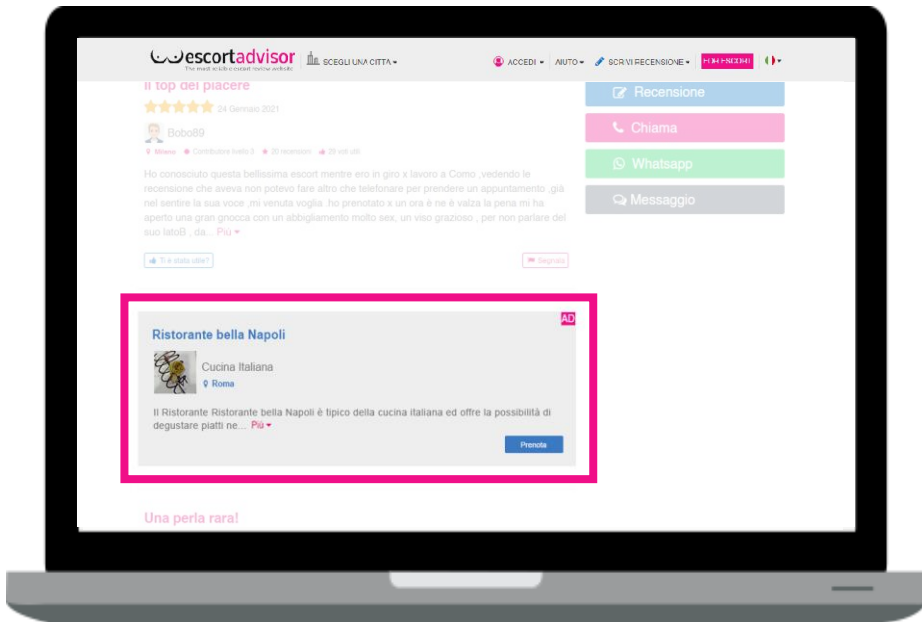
escortadvisor
The most reliable escort review website
SCEGLI UNA CITTÀ ▾
ACCEDI ▾ AIUTO ▾ SCRIVI RECENSIONE ▾ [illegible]

Il top del piacere
24 Gennaio 2021
Bobo89
Milano · Contributore livello 3 · 20 recensioni · 22 voti utili

Ho conosciuto questa bellissima escort mentre ero in giro x lavoro a Como ,vedendo le recensione che aveva non potevo fare altro che telefonare per prendere un appuntamento ,già nel sentire la sua voce ,mi venuta voglia ,ho prenotato x un ora è ne è valsa la pena mi ha aperto una gran gnocca con un abbigliamento molto sex, un viso grazioso , per non parlare del suo latoB , da... Più ▾

Ti è stata utile?
Segnala

Recensione
Chiama
Whatsapp
Messaggio

AD
Ristorante bella Napoli
Cucina Italiana
Roma
Il Ristorante Ristorante bella Napoli è tipico della cucina italiana ed offre la possibilità di degustare piatti ne... Più ▾
Prenota

Una perla rara!